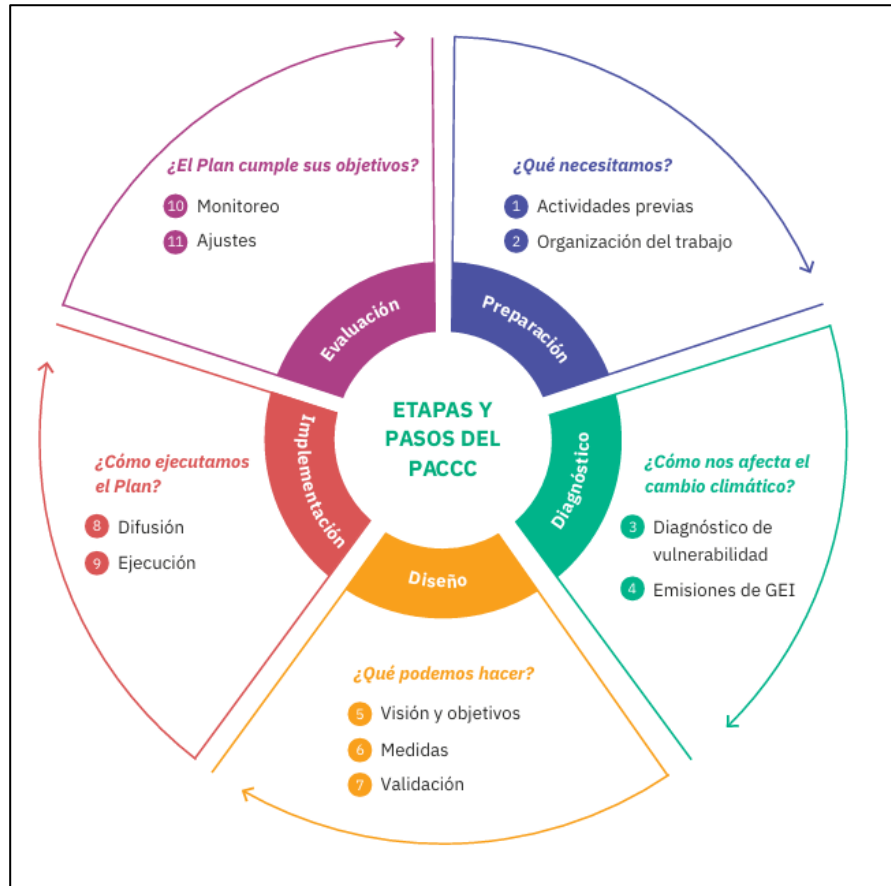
ETAPAS Y PASOS DEL PACCC

Preparación

¿Qué necesitamos?

1 Actividades previas

2 Organización del trabajo

Diagnóstico

¿Cómo nos afecta el cambio climático?

3 Diagnóstico de vulnerabilidad

4 Emisiones de GEI

Diseño

¿Qué podemos hacer?

5 Visión y objetivos

6 Medidas

7 Validación

Implementación

¿Cómo ejecutamos el Plan?

8 Difusión

9 Ejecución

Evaluación

¿El Plan cumple sus objetivos?

10 Monitoreo

11 Ajustes